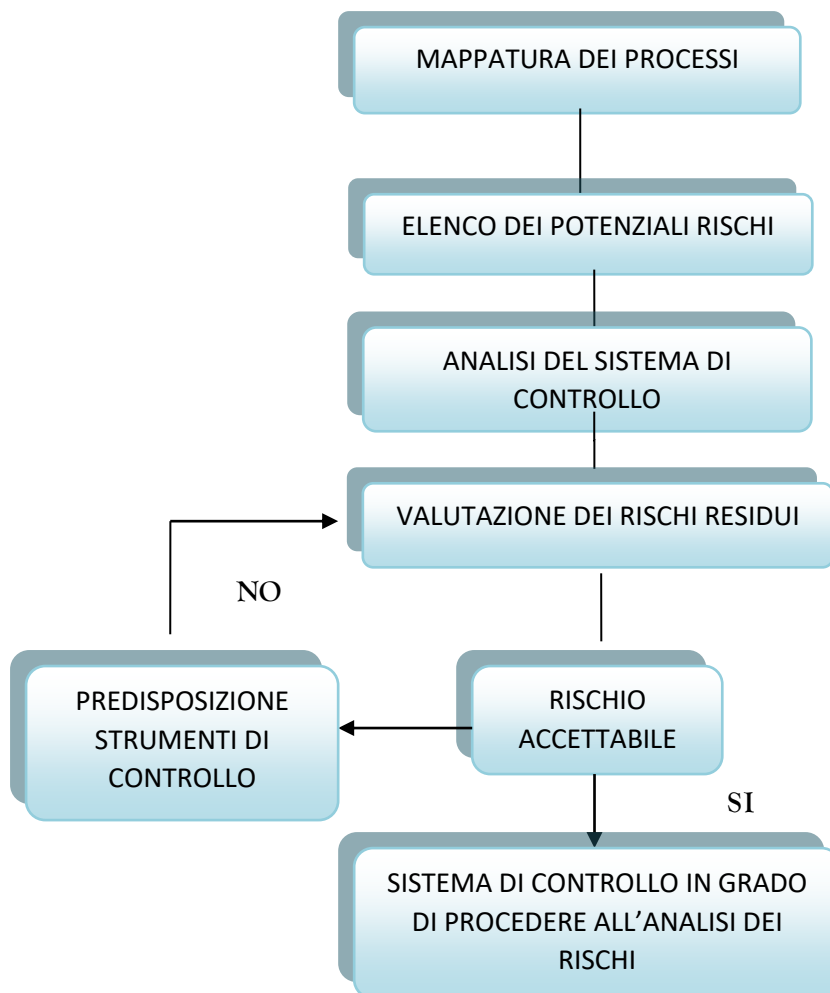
MAPPATURA DEI PROCESSI

ELENCO DEI POTENZIALI RISCHI

ANALISI DEL SISTEMA DI CONTROLLO

VALUTAZIONE DEI RISCHI RESIDUI

NO

PREDISPOSIZIONE STRUMENTI DI CONTROLLO

RISCHIO ACCETTABILE

SI

SISTEMA DI CONTROLLO IN GRADO DI PROCEDERE ALL'ANALISI DEI RISCHI